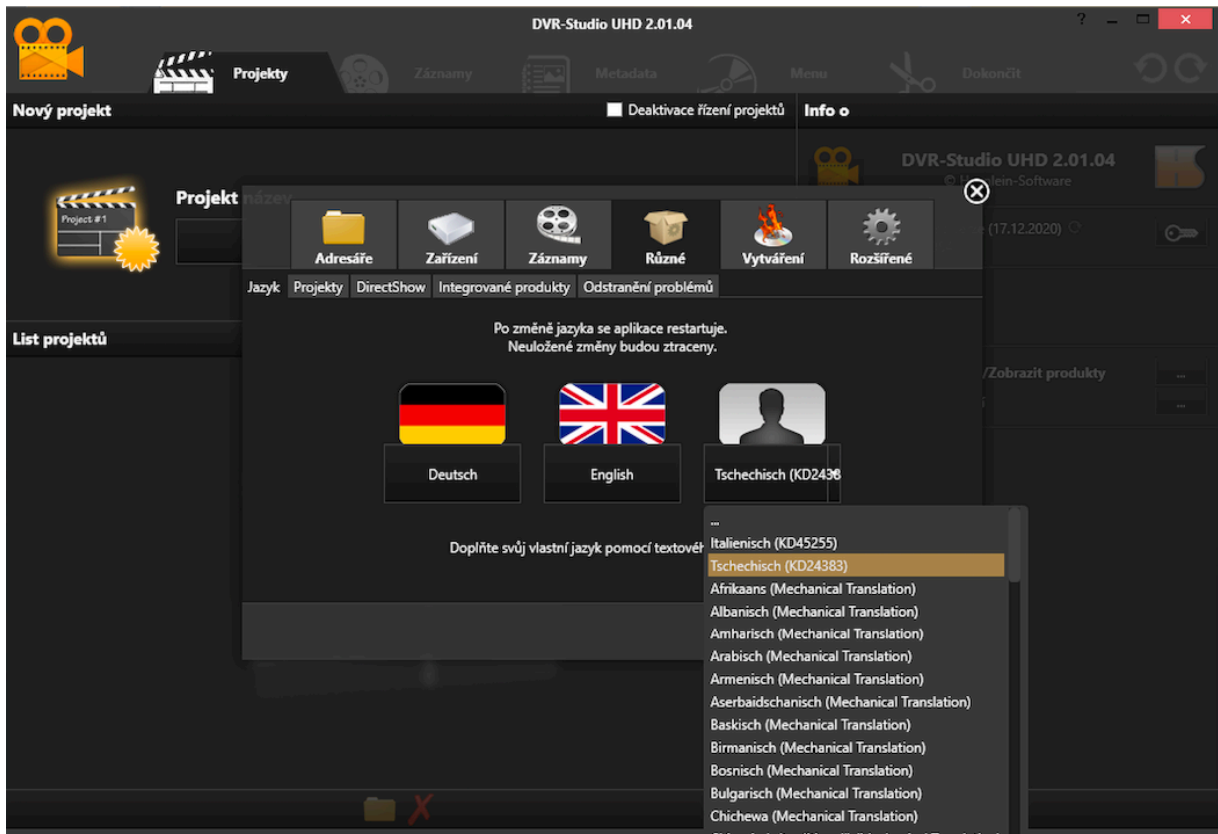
DVR-Studio UHD 2.01.04

?

Projekty

Záznamy

Metadata

Menu

Dokončit

Nový projekt

Deaktivace řízení projektů

Info o

Project #1

Projekt název

DVR-Studio UHD 2.01.04

© H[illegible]ein-Software

(17.12.2020)

List projektů

/Zobrazit produkty

...

...

Adresáře

Zařízení

Záznamy

Různé

Vytváření

Rozšířené

Jazyk

Projekty

DirectShow

Integrované produkty

Odstranění problémů

Po změně jazyka se aplikace restartuje.
Neuložené změny budou ztraceny.

Deutsch

English

Tschechisch (KD243

Doplňte svůj vlastní jazyk pomocí textové

...
Italienisch (KD45255)
Tschechisch (KD24383)
Afrikaans (Mechanical Translation)
Albanisch (Mechanical Translation)
Amharisch (Mechanical Translation)
Arabisch (Mechanical Translation)
Armenisch (Mechanical Translation)
Aserbaidschanisch (Mechanical Translation)
Baskisch (Mechanical Translation)
Birmanisch (Mechanical Translation)
Bosnisch (Mechanical Translation)
Bulgarisch (Mechanical Translation)
Chichewa (Mechanical Translation)